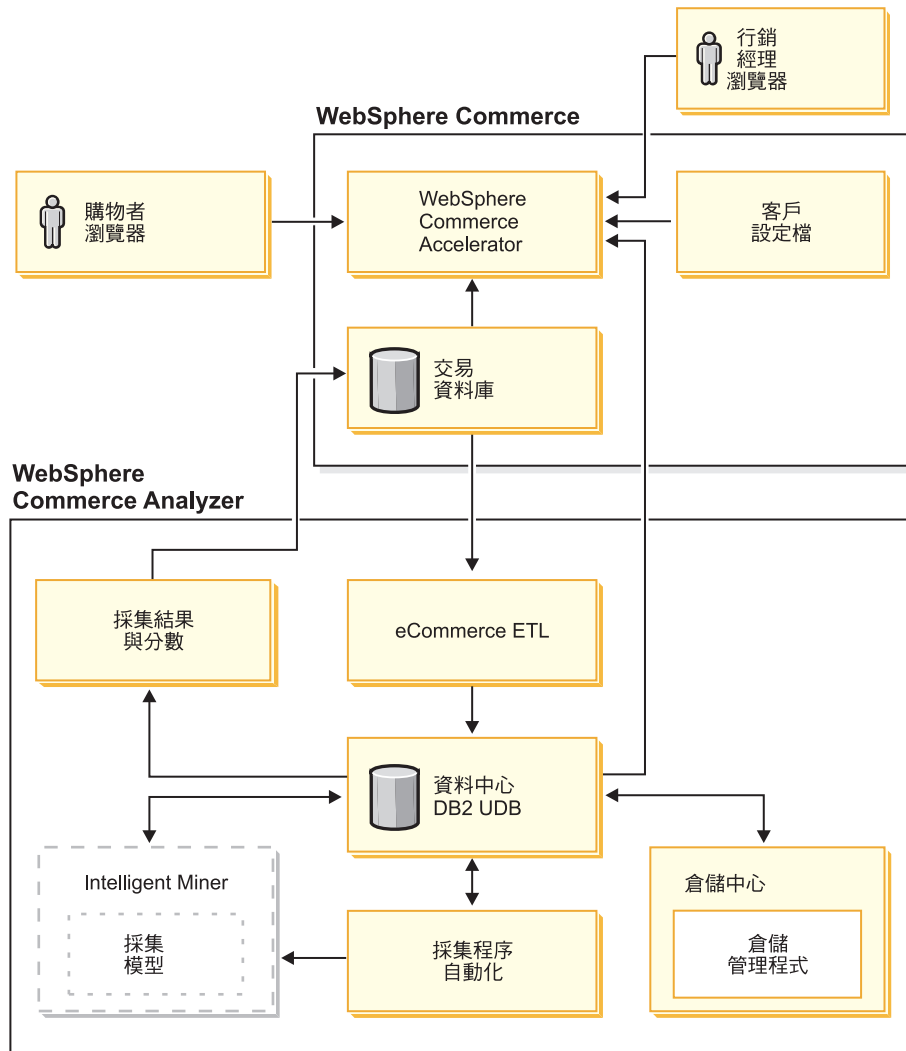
行銷
經理
瀏覽器

WebSphere Commerce

購物者
瀏覽器

WebSphere
Commerce
Accelerator

客戶
設定檔

交易
資料庫

WebSphere
Commerce Analyzer

採集結果
與分數

eCommerce ETL

資料中心
DB2 UDB

Intelligent Miner

採集
模型

採集程序
自動化

倉儲中心

倉儲
管理程式